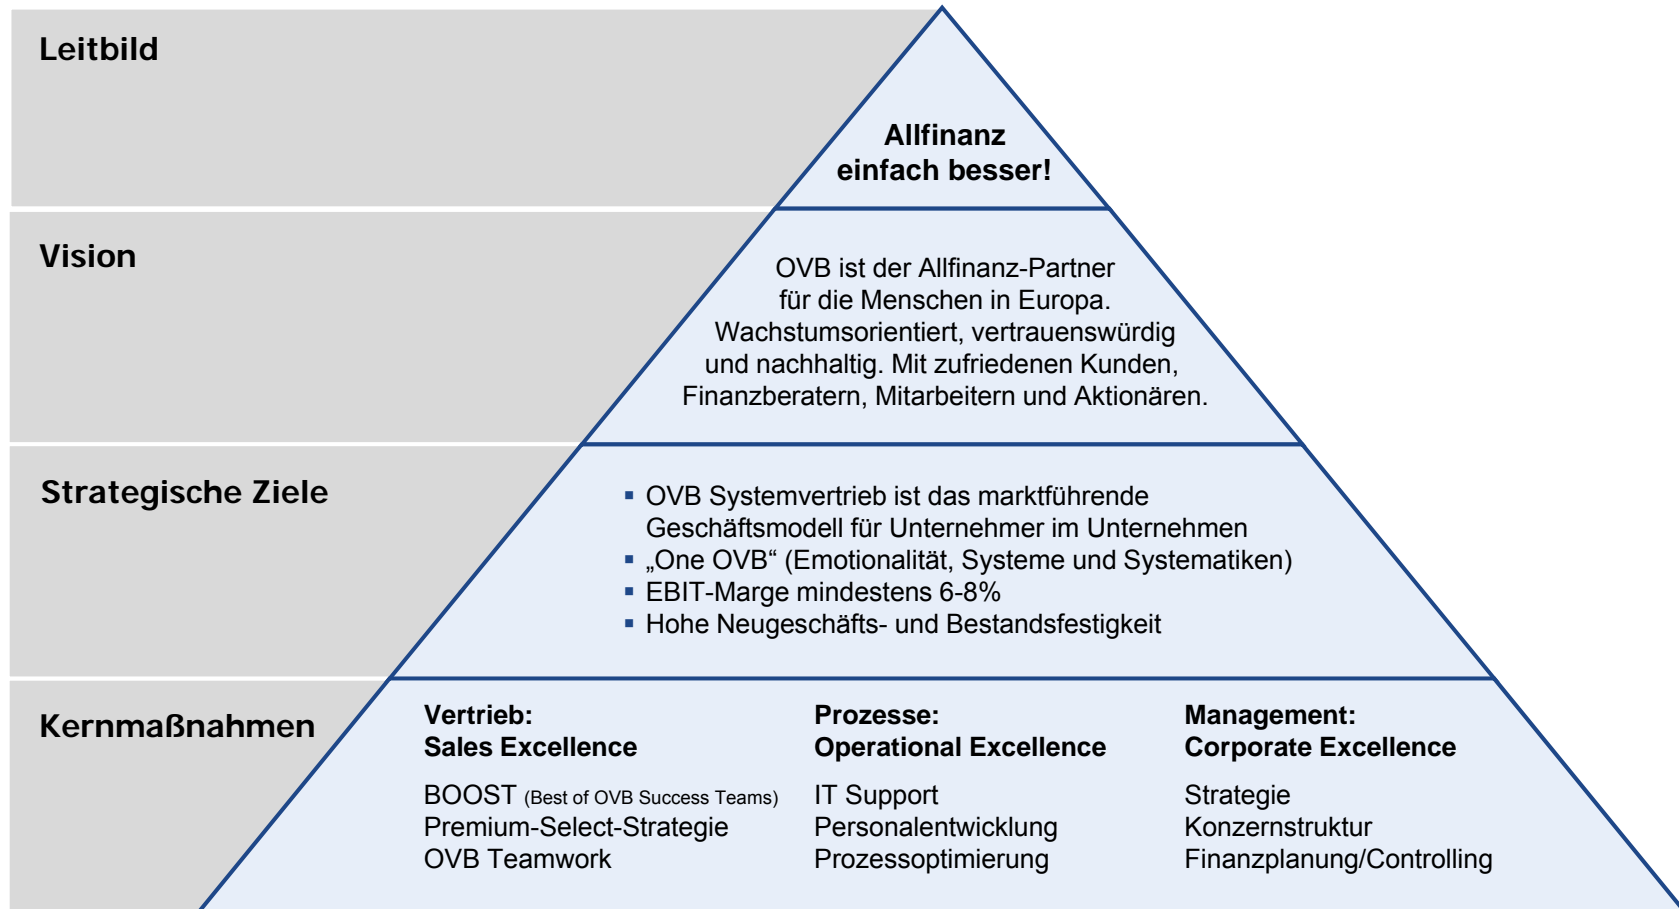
Leitbild

Allfinanz einfach besser!

Vision

OVB ist der Allfinanz-Partner für die Menschen in Europa. Wachstumsorientiert, vertrauenswürdig und nachhaltig. Mit zufriedenen Kunden, Finanzberatern, Mitarbeitern und Aktionären.

Strategische Ziele

▪ OVB Systemvertrieb ist das marktführende Geschäftsmodell für Unternehmer im Unternehmen
▪ „One OVB“ (Emotionalität, Systeme und Systematiken)
▪ EBIT-Marge mindestens 6-8%
▪ Hohe Neugeschäfts- und Bestandsfestigkeit

Kernmaßnahmen

Vertrieb:
Sales Excellence

BOOST (Best of OVB Success Teams)
Premium-Select-Strategie
OVB Teamwork

Prozesse:
Operational Excellence

IT Support
Personalentwicklung
Prozessoptimierung

Management:
Corporate Excellence

Strategie
Konzernstruktur
Finanzplanung/Controlling